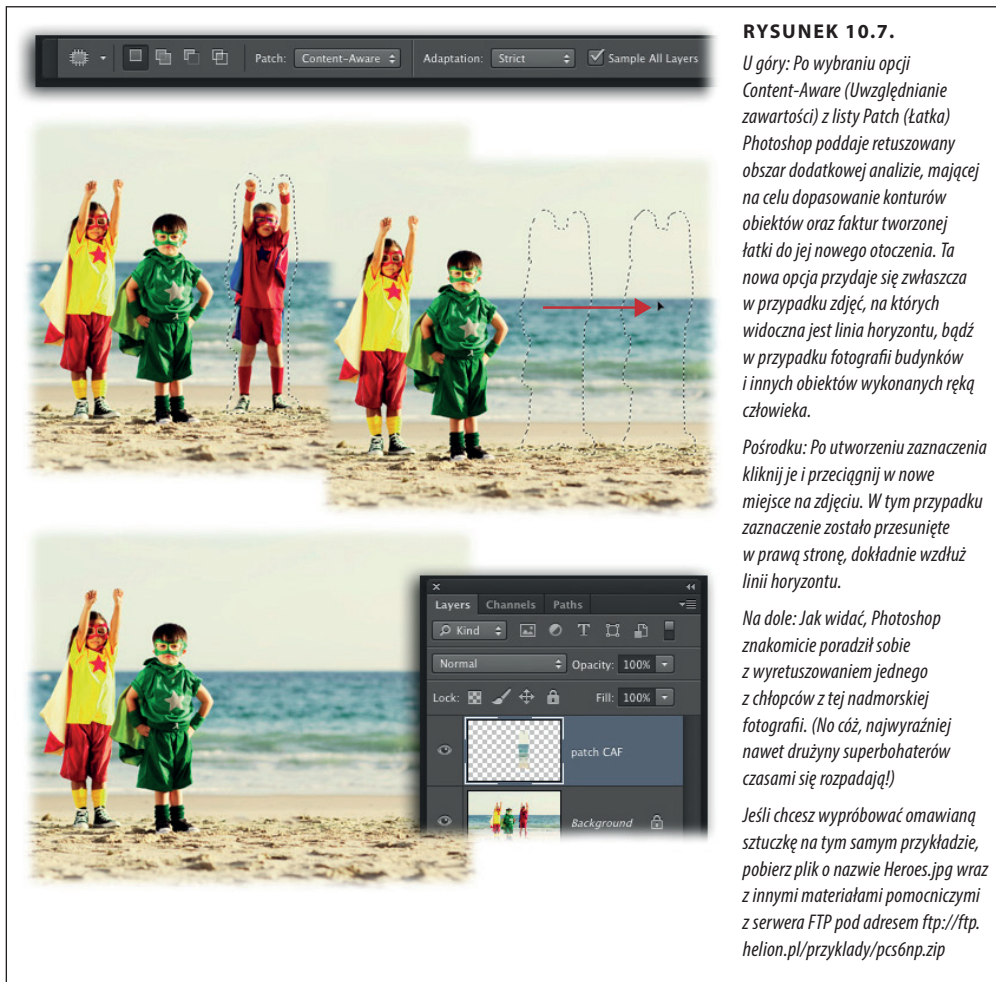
Patch: Content-Aware
Adaptation: Strict
Sample All Layers

RYSUNEK 10.7.

U góry: Po wybraniu opcji Content-Aware (Uwzględnianie zawartości) z listy Patch (Łatka) Photoshop poddaje retuszowany obszar dodatkowej analizie, mającej na celu dopasowanie konturów obiektów oraz faktur tworzonej łatki do jej nowego otoczenia. Ta nowa opcja przydaje się zwłaszcza w przypadku zdjęć, na których widoczna jest linia horyzontu, bądź w przypadku fotografii budynków i innych obiektów wykonanych ręką człowieka.

Pośrodku: Po utworzeniu zaznaczenia kliknij je i przeciągnij w nowe miejsce na zdjęciu. W tym przypadku zaznaczenie zostało przesunięte w prawą stronę, dokładnie wzdłuż linii horyzontu.

Na dole: Jak widać, Photoshop znakomicie poradził sobie z wyretuszowaniem jednego z chłopców z tej nadmorskiej fotografii. (No cóż, najwyraźniej nawet drużyny superbohaterów czasami się rozpadają!)

Jeśli chcesz wypróbować omawianą sztuczkę na tym samym przykładzie, pobierz plik o nazwie Heroes.jpg wraz z innymi materiałami pomocniczymi z serwera FTP pod adresem ftp://ftp.helion.pl/przyklady/pcs6np.zip

Layers Channels Paths
Kind
Normal Opacity: 100%
Lock: Fill: 100%
patch CAF
Background